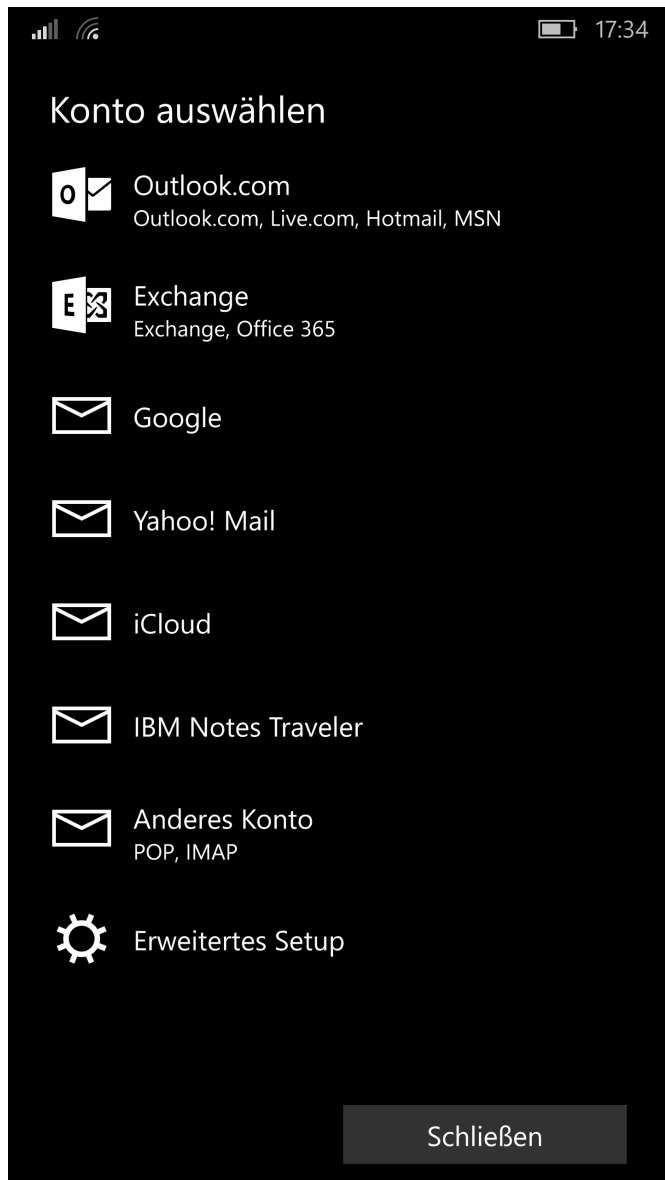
17:34

Konto auswählen

Outlook.com
Outlook.com, Live.com, Hotmail, MSN

Exchange
Exchange, Office 365

Google

Yahoo! Mail

iCloud

IBM Notes Traveler

Anderes Konto
POP, IMAP

Erweitertes Setup

Schließen